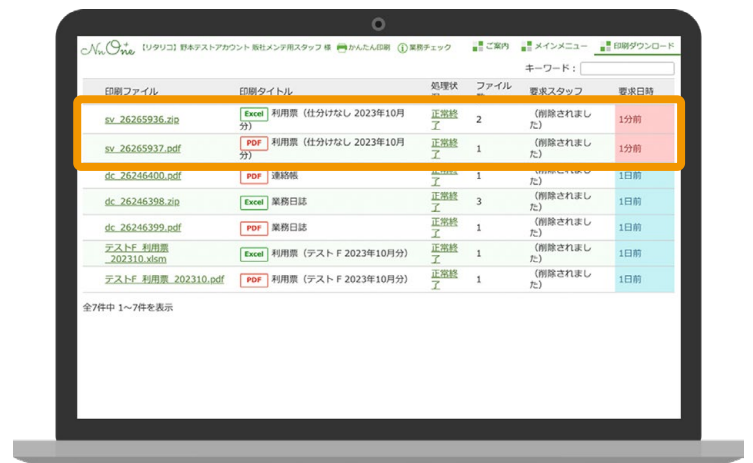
NnOne 【リタリコ】野本テストアカウント 族社メンテ用スタッフ 様 かんたん印刷 業務チェック ご案内 メインメニュー 印刷ダウンロード

キーワード：

| 印刷ファイル | 印刷タイトル | 処理状況 | ファイル数 | 要求スタッフ | 要求日時 |
|---|---|---|---|---|---|
| sv_26265936.zip | Excel 利用票（仕分けなし 2023年10月分） | 正常終了 | 2 | （削除されました） | 1分前 |
| sv_26265937.pdf | PDF 利用票（仕分けなし 2023年10月分） | 正常終了 | 1 | （削除されました） | 1分前 |
| dc_26246400.pdf | PDF 連絡帳 | 正常終了 | 1 | （削除されました） | 1日前 |
| dc_26246398.zip | Excel 業務日誌 | 正常終了 | 3 | （削除されました） | 1日前 |
| dc_26246399.pdf | PDF 業務日誌 | 正常終了 | 1 | （削除されました） | 1日前 |
| テストF_利用票_202310.xlsm | Excel 利用票（テスト F 2023年10月分） | 正常終了 | 1 | （削除されました） | 1日前 |
| テストF_利用票_202310.pdf | PDF 利用票（テスト F 2023年10月分） | 正常終了 | 1 | （削除されました） | 1日前 |

全7件中 1～7件を表示